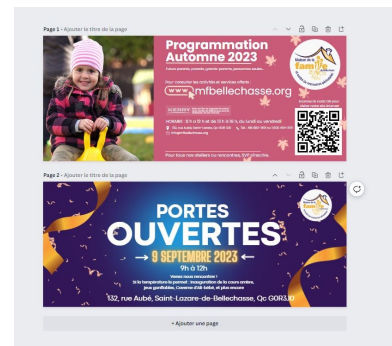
Page 1 - Ajouter le titre de la page

Programmation Automne 2023

Pour consulter les activités et services offerts :

www.mfbellechasse.org

Maison de la famille

HORAIRE : 8 h à 12 h et de 13 h à 16 h, du lundi au vendredi

Pour tous nos ateliers ou rencontres, SVP s'inscrire.

Page 2 - Ajouter le titre de la page

PORTES OUVERTES

→ 9 SEPTEMBRE 2023 ←

9h à 12h

132, rue Aubé, Saint-Lazare-de-Bellechasse, Qc G0R3J0

+ Ajouter une page